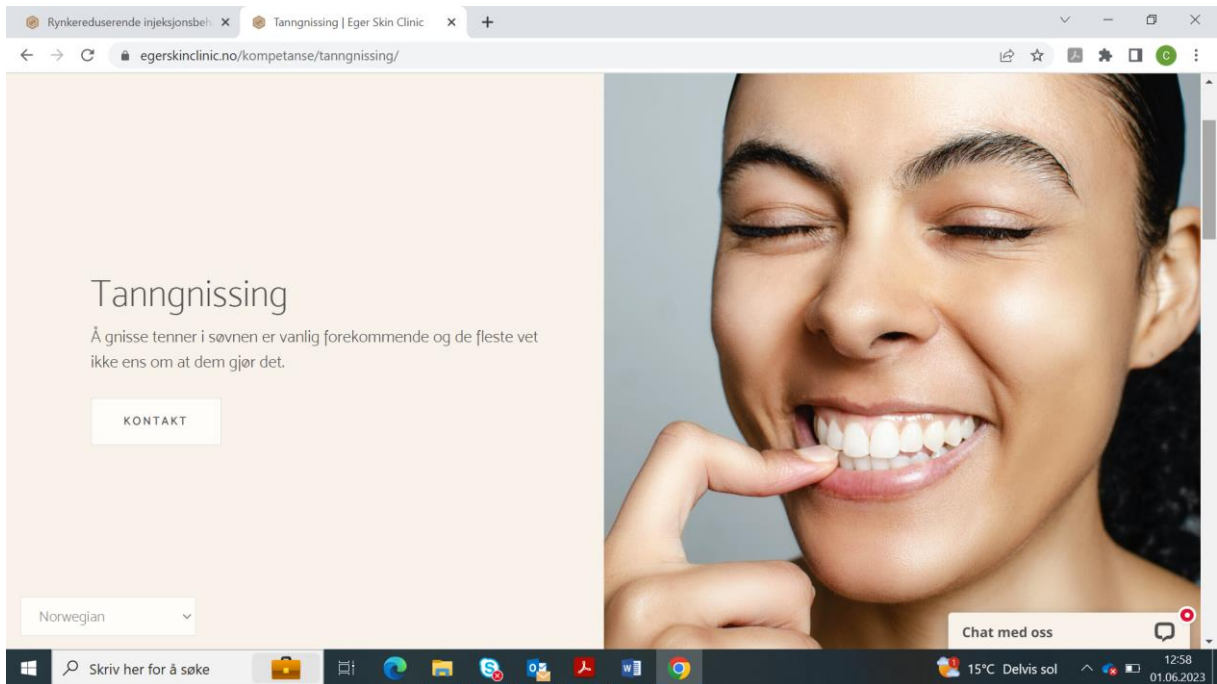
Rynkereduserende injeksjonsbeh ×
Tanngnissing | Eger Skin Clinic ×
+

egerskinclinic.no/kompetanse/tanngnissing/

Tanngnissing

Å gnisse tenner i søvnen er vanlig forekommende og de fleste vet ikke ens om at dem gjør det.

KONTAKT

Norwegian

Chat med oss

Skriv her for å søke

15°C Delvis sol

12:58
01.06.2023